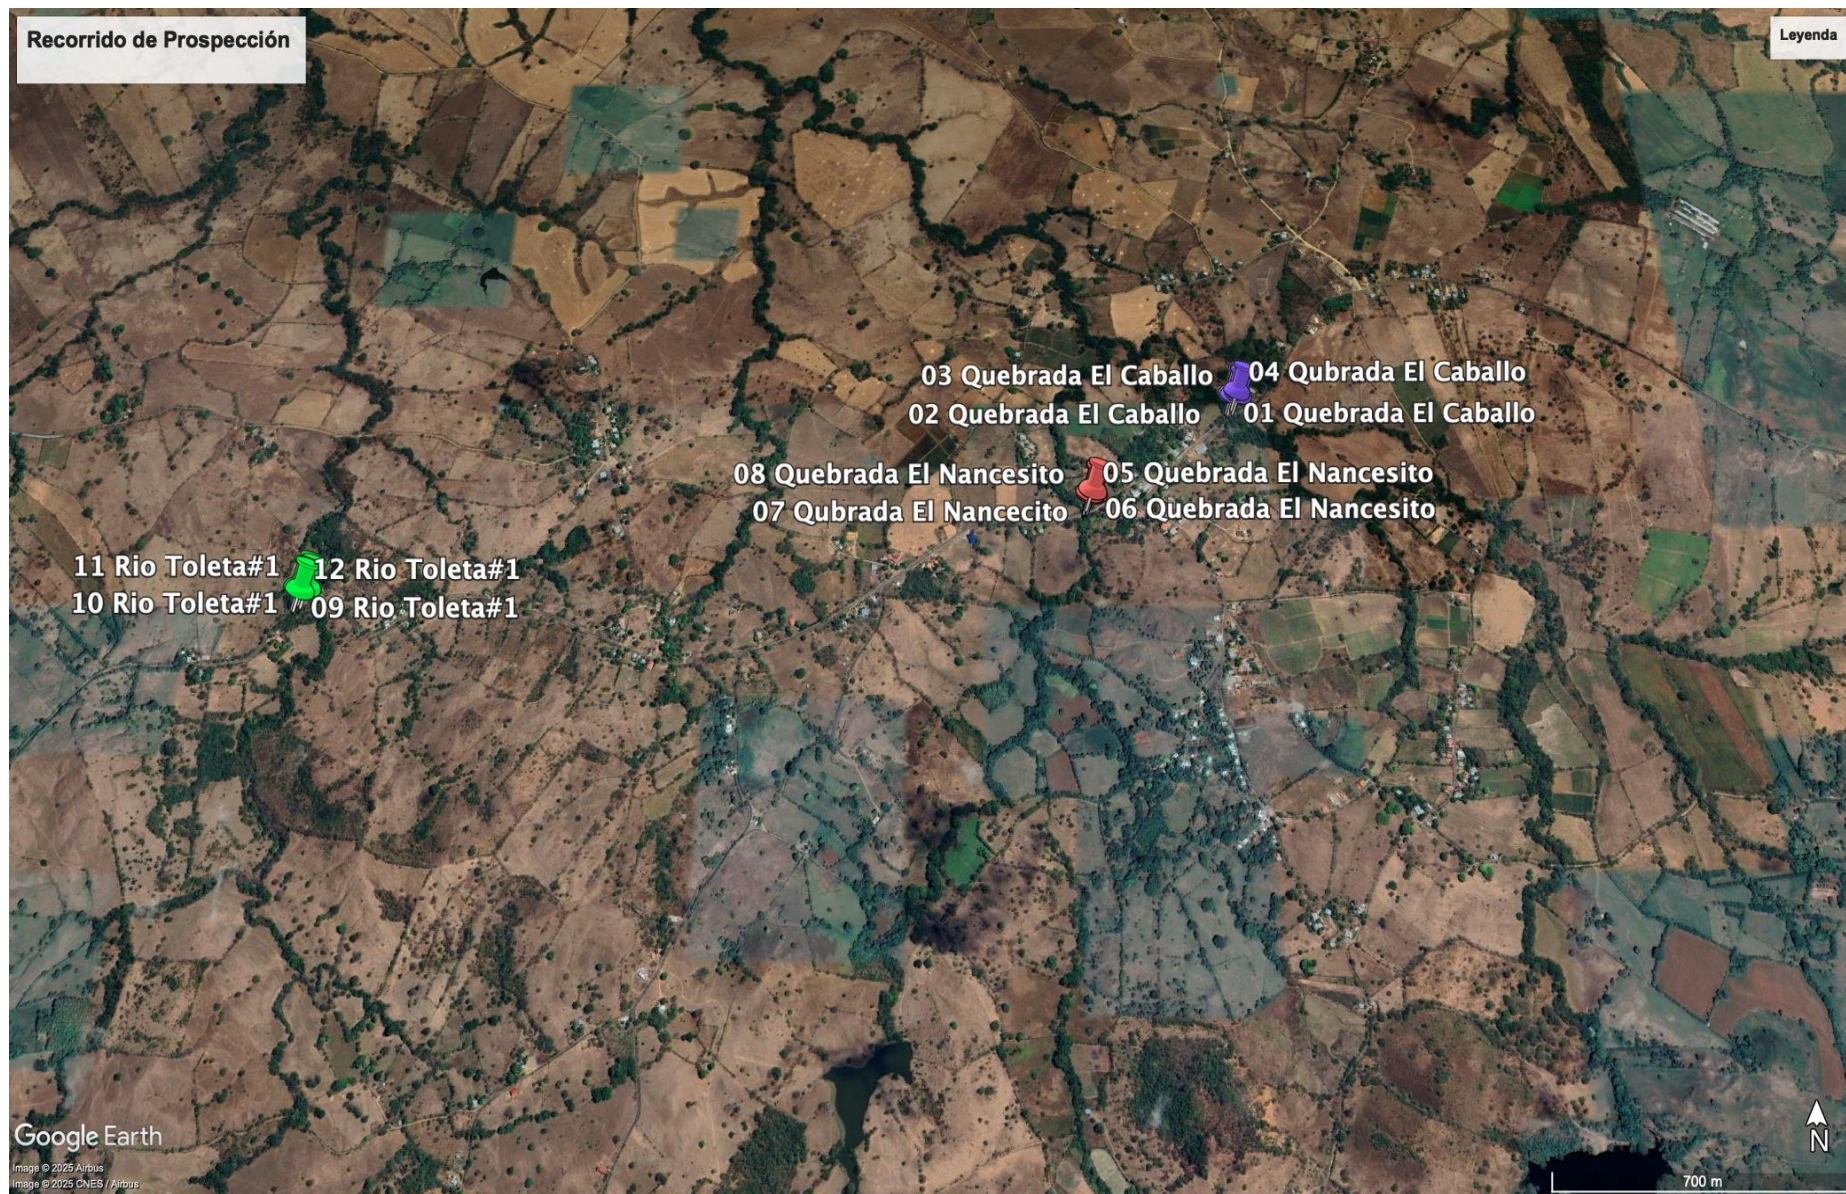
Recorrido de Prospección

Leyenda

03 Quebrada El Caballo
04 Qubrada El Caballo
02 Quebrada El Caballo
01 Quebrada El Caballo
08 Quebrada El Nancesito
05 Quebrada El Nancesito
07 Qubrada El Nancecito
06 Quebrada El Nancesito
11 Rio Toleta#1
12 Rio Toleta#1
10 Rio Toleta#1
09 Rio Toleta#1

Google Earth
Image © 2025 Airbus
Image © 2025 CNES / Airbus

N
700 m